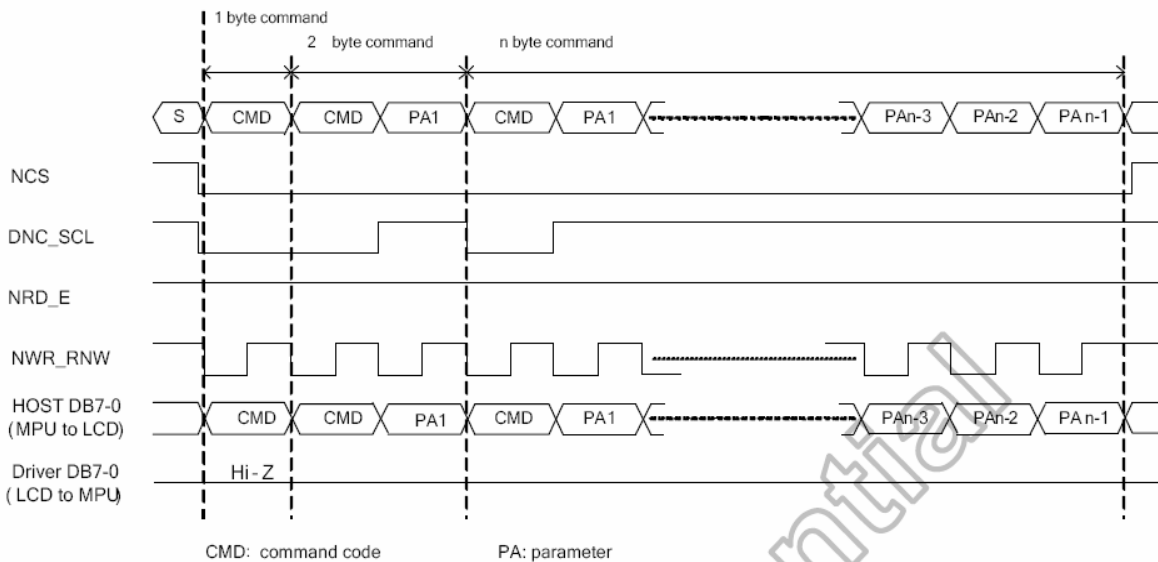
1 byte command
2 byte command
n byte command

S
CMD
CMD
PA1
CMD
PA1
PAn-3
PAn-2
PA n-1

NCS

DNC_SCL

NRD_E

NWR_RNW

HOST DB7-0 (MPU to LCD)
CMD
CMD
PA1
CMD
PA1
PAn-3
PAn-2
PA n-1

Driver DB7-0 ( LCD to MPU)
Hi - Z

CMD: command code
PA: parameter

ntial